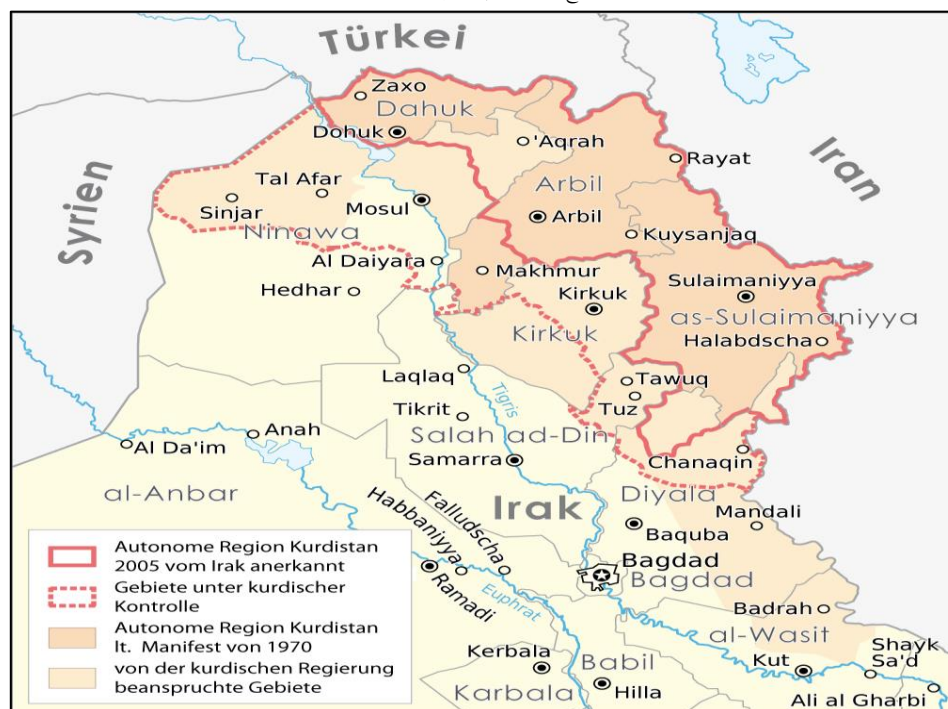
Türkei
Zaxo
Dahuk
Dohuk
'Aqrah
Rayat
Iran
Syrien
Tal Afar
Sinjar
Mosul
Arbil
Arbil
Kuysanjaq
Ninawa
Al Daiyara
Makhmur
Sulaimaniyya
Hedhar
Kirkuk
as-Sulaimaniyya
Kirkuk
Halabdscha
Laqlaq
Tigris
Tawuq
Tikrit
Tuz
Al Da'im
Anah
Salah ad-Din
Samarra
Chanaqin
al-Anbar
Habbaniyya
Falludscha
Irak
Diyala
Mandali
Baquba
Bagdad
Bagdad
Ramadi
Euphrat
Badrah
al-Wasit
Kerbala
Babil
Kut
Shayk Sa'd
Karbala
Hilla
Ali al Gharbi

Autonome Region Kurdistan 2005 vom Irak anerkannt
Gebiete unter kurdischer Kontrolle
Autonome Region Kurdistan lt. Manifest von 1970
von der kurdischen Regierung beanspruchte Gebiete